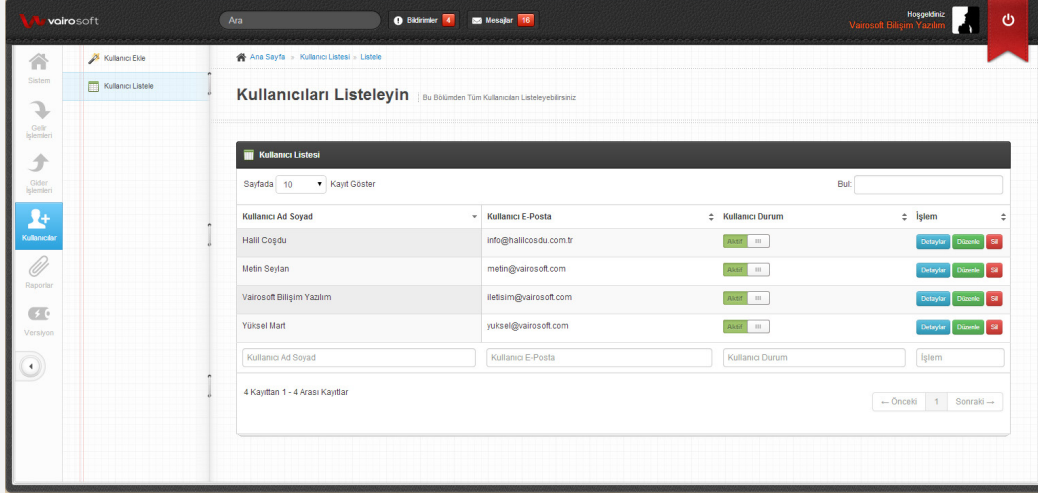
vairosoft

Ara

Bildirimler 4

Mesajlar 16

Hoşgeldiniz
Vairosoft Bilişim Yazılım

Sistem

Gelir İşlemleri

Gider İşlemleri

Kullanıcılar

Raporlar

Versiyon

Kullanıcı Ekle

Kullanıcı Listele

Ana Sayfa » Kullanıcı Listesi » Listele

Kullanıcıları Listeleyin | Bu Bölümden Tüm Kullanıcıları Listeleyebilirsiniz

Kullanıcı Listesi

Sayfada 10 Kayıt Göster

Bul:

| Kullanıcı Ad Soyad | Kullanıcı E-Posta | Kullanıcı Durum | İşlem |
|---|---|---|---|
| Halil Coşdu | info@halilcosdu.com.tr | Aktif | Detaylar Düzenle Sil |
| Metin Seylan | metin@vairosoft.com | Aktif | Detaylar Düzenle Sil |
| Vairosoft Bilişim Yazılım | iletisim@vairosoft.com | Aktif | Detaylar Düzenle Sil |
| Yüksel Mart | yuksel@vairosoft.com | Aktif | Detaylar Düzenle Sil |
| Kullanıcı Ad Soyad | Kullanıcı E-Posta | Kullanıcı Durum | İşlem |

4 Kayıttan 1 - 4 Arası Kayıtlar

← Önceki 1 Sonraki →